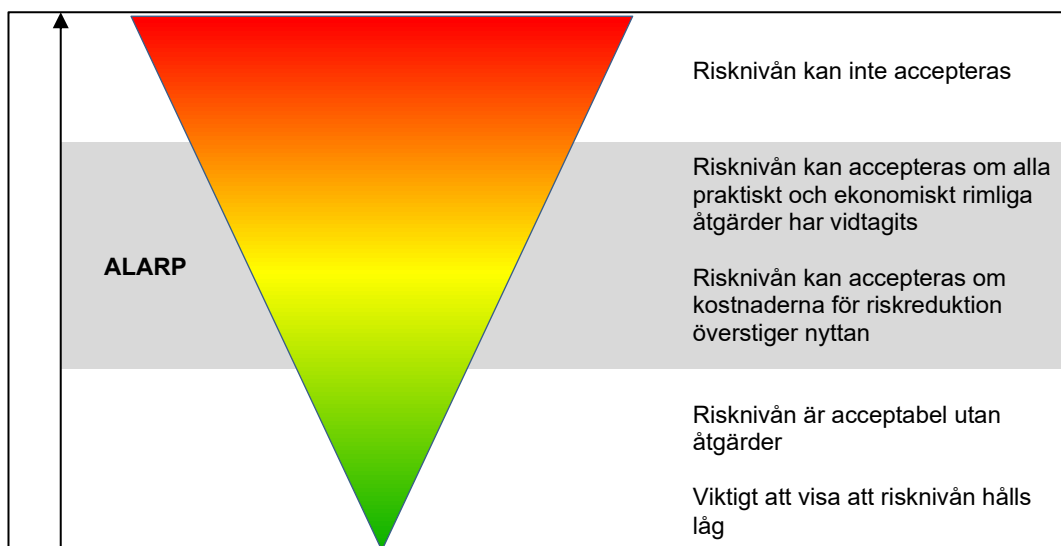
Risknivån kan inte accepteras

Risknivån kan accepteras om alla praktiskt och ekonomiskt rimliga åtgärder har vidtagits

ALARP

Risknivån kan accepteras om kostnaderna för riskreduktion överstiger nyttan

Risknivån är acceptabel utan åtgärder

Viktigt att visa att risknivån hålls låg